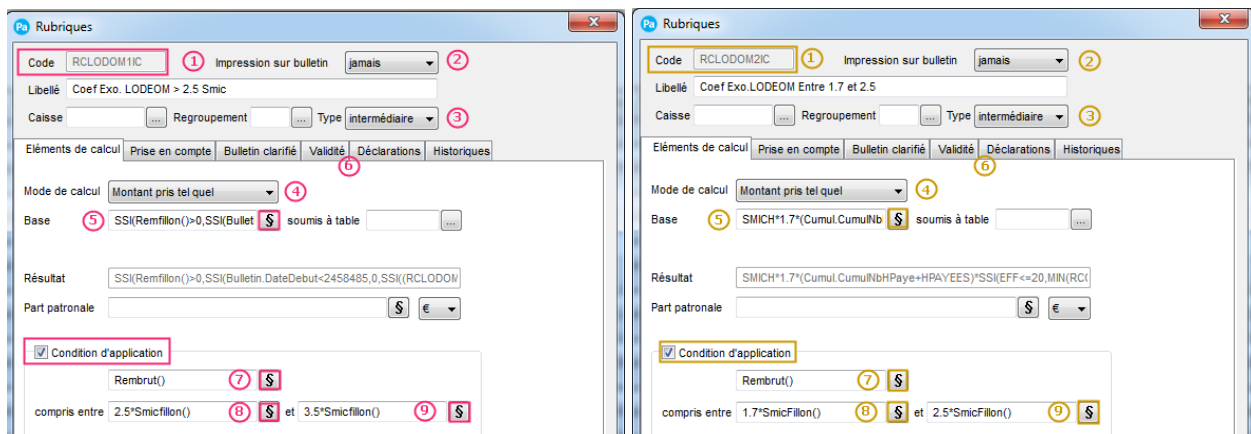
Pa Rubriques

Code RCLODOM1IC ① Impression sur bulletin jamais ②

Libellé Coef Exo. LODEOM > 2.5 Smic

Caisse ... Regroupement ... Type intermédiaire ③

Eléments de calcul | Prise en compte | Bulletin clarifié | Validité | Déclarations | Historiques

⑥

Mode de calcul Montant pris tel quel ④

Base ⑤ SSI(Remfillon()>0,SSI(Bullet § soumis à table ...

Résultat SSI(Remfillon()>0,SSI(Bulletin.DateDebut<2458485,0,SSI((RCLODOM

Part patronale § €

Condition d'application

Rembrut() ⑦ §

compris entre 2.5*Smicfillon() ⑧ § et 3.5*Smicfillon() ⑨ §

Pa Rubriques

Code RCLODOM2IC ① Impression sur bulletin jamais ②

Libellé Coef Exo.LODEOM Entre 1.7 et 2.5

Caisse ... Regroupement ... Type intermédiaire ③

Eléments de calcul | Prise en compte | Bulletin clarifié | Validité | Déclarations | Historiques

⑥

Mode de calcul Montant pris tel quel ④

Base ⑤ SMICH*1.7*(Cumul.CumulNb § soumis à table ...

Résultat SMICH*1.7*(Cumul.CumulNbHPaye+HPAYEES)*SSI(EFF<=20,MIN(RC(

Part patronale § €

Condition d'application

Rembrut() ⑦ §

compris entre 1.7*SmicFillon() ⑧ § et 2.5*SmicFillon() ⑨ §